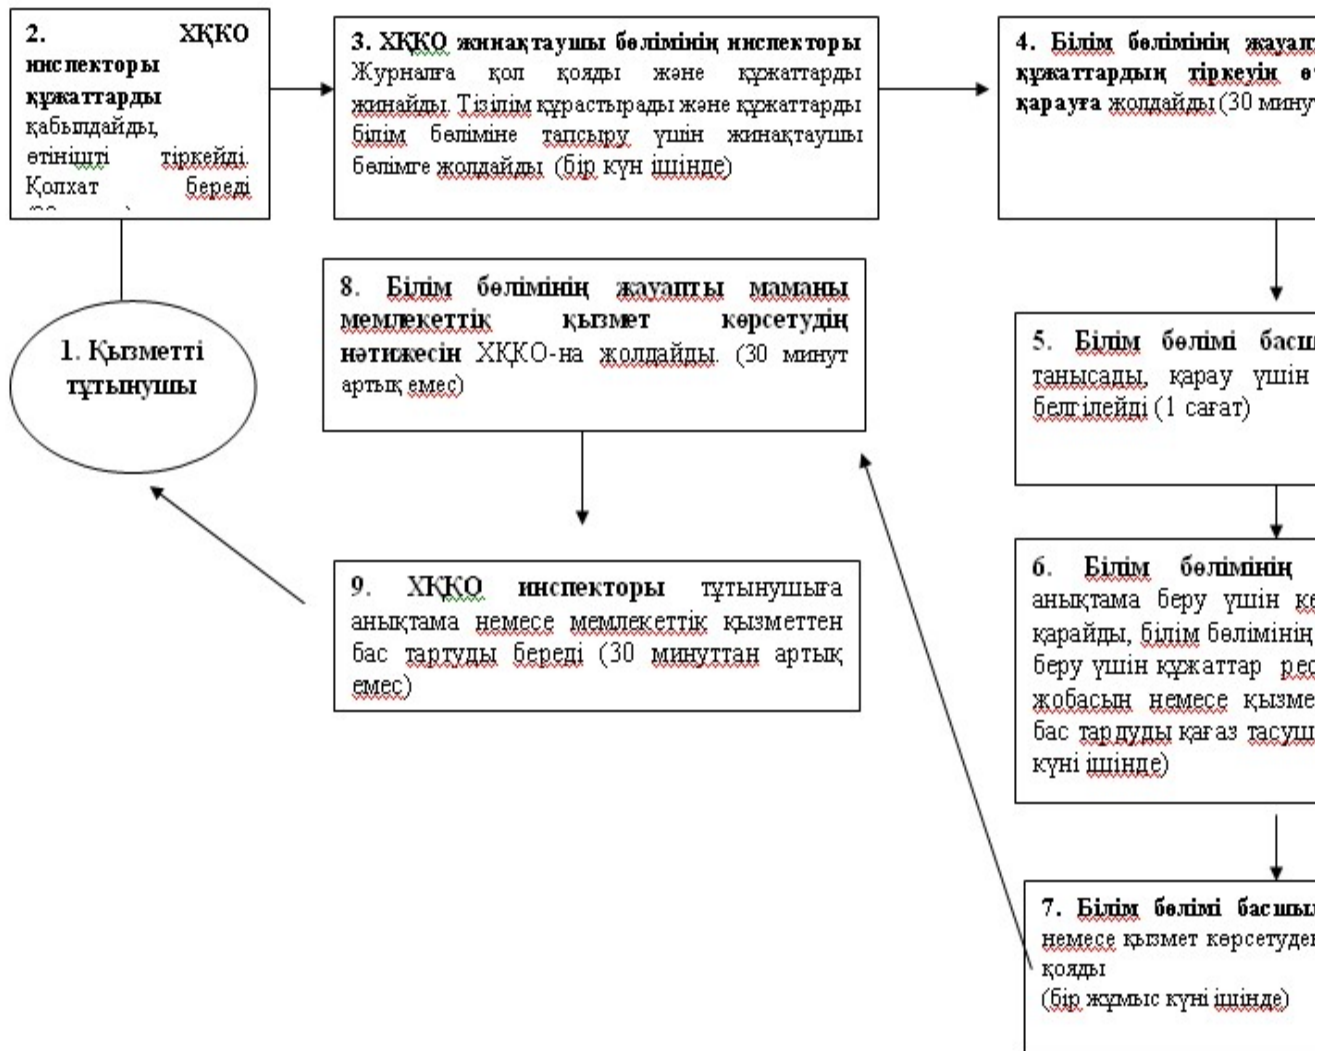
2. ХҚКО инспекторы құжаттарды қабылдайды, өтінішті тіркейді. Қолхат береді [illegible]

3. ХҚКО жинақтаушы бөлімінің инспекторы Журналға қол қояды және құжаттарды жинайды. Тізілім құрастырады және құжаттарды білім бөліміне тапсыру үшін жинақтаушы бөлімге жолдайды (бір күн ішінде)

4. Білім бөлімінің жауап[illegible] құжаттардың тіркеуін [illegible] қарауға жолдайды (30 мину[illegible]

1. Қызметті тұтынушы

8. Білім бөлімінің жауапты маманы мемлекеттік қызмет көрсетудің нәтижесін ХҚКО-на жолдайды. (30 минут артық емес)

5. Білім бөлімі басш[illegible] танысады, қарау үшін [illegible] белгілейді (1 сағат)

9. ХҚКО инспекторы тұтынушыға анықтама немесе мемлекеттік қызметтен бас тартуды береді (30 минуттан артық емес)

6. Білім бөлімінің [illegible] анықтама беру үшін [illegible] қарайды, білім бөлімінің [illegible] беру үшін құжаттар ре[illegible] жобасын немесе қызме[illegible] бас тартуды қағаз тасуш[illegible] күні ішінде)

7. Білім бөлімі басшы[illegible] немесе қызмет көрсетуде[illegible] қояды (бір жұмыс күні ішінде)